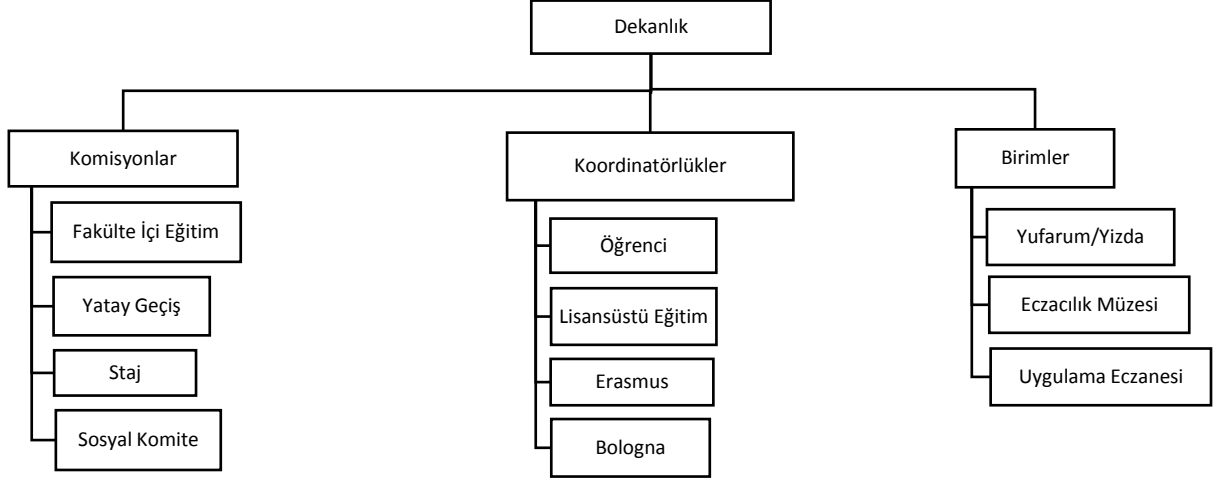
Dekanlık

Komisyonlar

Fakülte İçi Eğitim

Yatay Geçiş

Staj

Sosyal Komite

Koordinatörlükler

Öğrenci

Lisansüstü Eğitim

Erasmus

Bologna

Birimler

Yufarum/Yizda

Eczacılık Müzesi

Uygulama Eczanesi